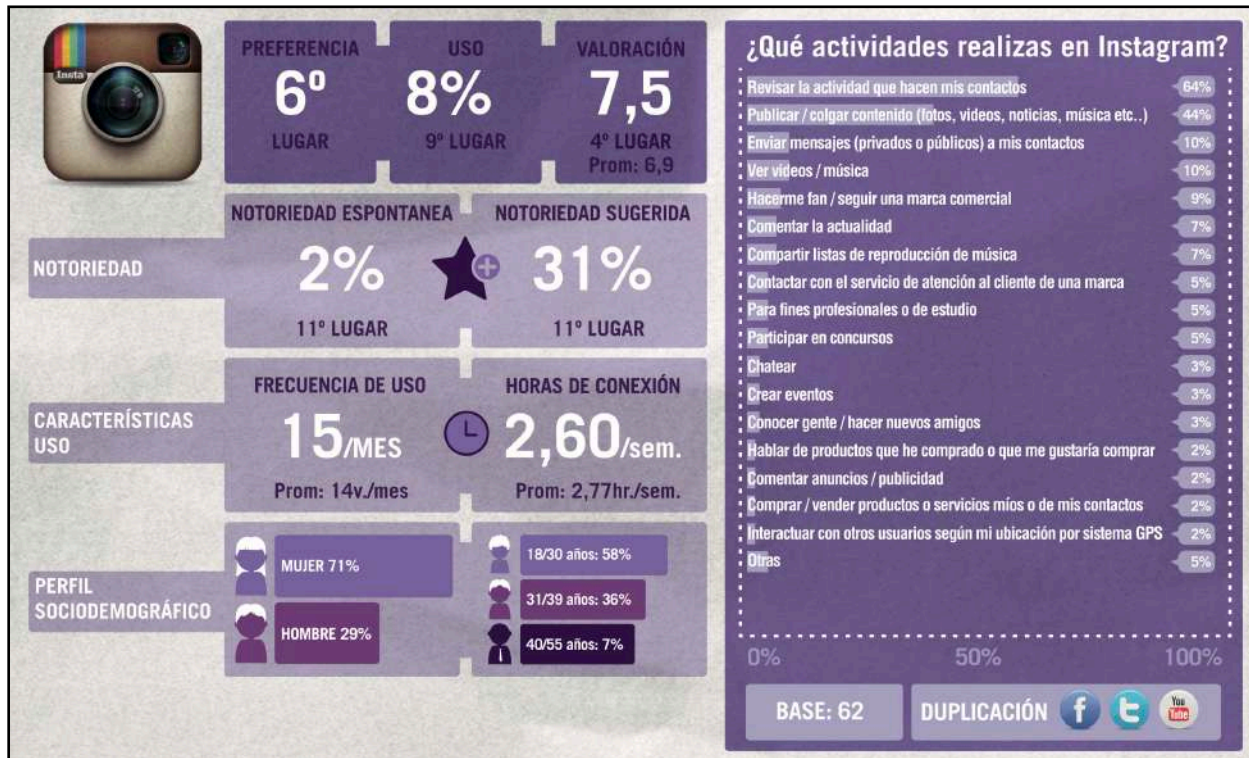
Insta

| PREFERENCIA | USO | VALORACIÓN |
|---|---|---|
| 6º | 8% | 7,5 |
| LUGAR | 9º LUGAR | 4º LUGAR Prom: 6,9 |

NOTORIEDAD

NOTORIEDAD ESPONTANEA
2%
11º LUGAR

NOTORIEDAD SUGERIDA
31%
11º LUGAR

CARACTERÍSTICAS USO

FRECUENCIA DE USO
15/MES
Prom: 14v./mes

HORAS DE CONEXIÓN
2,60/sem.
Prom: 2,77hr./sem.

PERFIL SOCIODEMOGRÁFICO

MUJER 71%
HOMBRE 29%

18/30 años: 58%
31/39 años: 36%
40/55 años: 7%

¿Qué actividades realizas en Instagram?

| Actividad | % |
|---|---|
| Revisar la actividad que hacen mis contactos | 64% |
| Publicar / colgar contenido (fotos, videos, noticias, música etc..) | 44% |
| Enviar mensajes (privados o públicos) a mis contactos | 10% |
| Ver videos / música | 10% |
| Hacerme fan / seguir una marca comercial | 9% |
| Comentar la actualidad | 7% |
| Compartir listas de reproducción de música | 7% |
| Contactar con el servicio de atención al cliente de una marca | 5% |
| Para fines profesionales o de estudio | 5% |
| Participar en concursos | 5% |
| Chatear | 3% |
| Crear eventos | 3% |
| Conocer gente / hacer nuevos amigos | 3% |
| Hablar de productos que he comprado o que me gustaría comprar | 2% |
| Comentar anuncios / publicidad | 2% |
| Comprar / vender productos o servicios míos o de mis contactos | 2% |
| Interactuar con otros usuarios según mi ubicación por sistema GPS | 2% |
| Otras | 5% |

0% 50% 100%

BASE: 62

DUPLICACIÓN You Tube